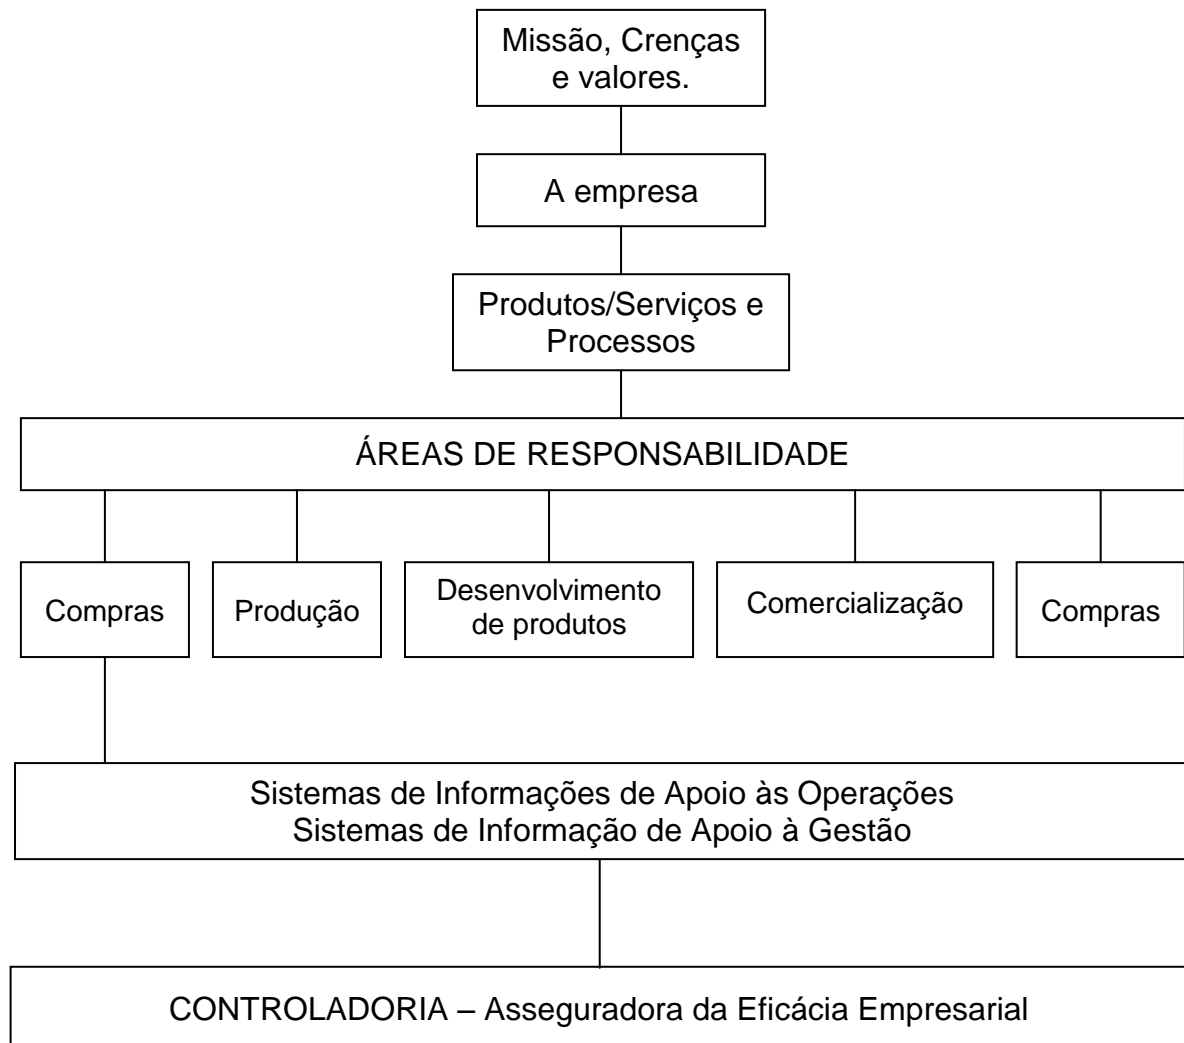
Missão, Crenças e valores.

A empresa

Produtos/Serviços e Processos

ÁREAS DE RESPONSABILIDADE

Compras

Produção

Desenvolvimento de produtos

Comercialização

Compras

Sistemas de Informações de Apoio às Operações
Sistemas de Informação de Apoio à Gestão

CONTROLADORIA – Asseguradora da Eficácia Empresarial